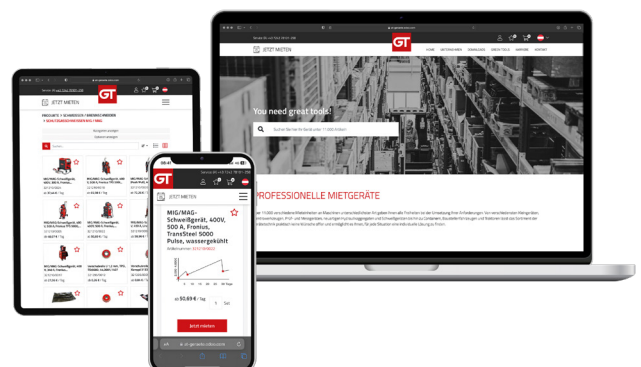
GT
JETZT MIETEN
You need great tools!
PROFESSIONELLE MIETGERÄTE

GT
JETZT MIETEN

GT
JETZT MIETEN
MIG/MAG-Schweißgerät, 400V, 500 A, Fronius, TransSteel 5000 Pulse, wassergekühlt
ab 50,89 € / Tag
Jetzt mieten